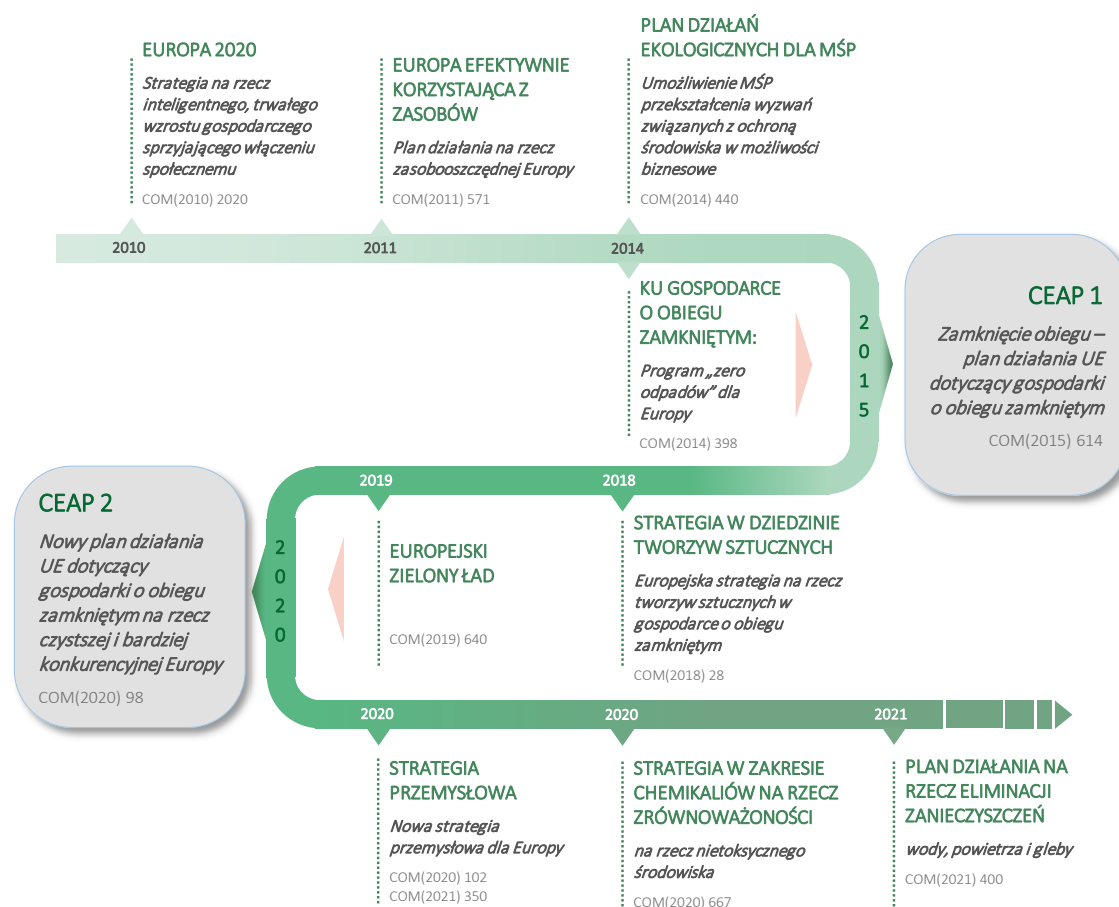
EUROPA 2020

Strategia na rzecz inteligentnego, trwałego wzrostu gospodarczego sprzyjającego włączeniu społecznemu

COM(2010) 2020

EUROPA EFEKTYWNIE KORZYSTAJĄCA Z ZASOBÓW

Plan działania na rzecz zasobooszczędnej Europy

COM(2011) 571

PLAN DZIAŁAŃ EKOLOGICZNYCH DLA MŚP

Umożliwienie MŚP przekształcenia wyzwań związanych z ochroną środowiska w możliwości biznesowe

COM(2014) 440

2010

2011

2014

KU GOSPODARCE O OBIEGU ZAMKNIĘTYM:

Program „zero odpadów" dla Europy

COM(2014) 398

2015

CEAP 1

Zamknięcie obiegu – plan działania UE dotyczący gospodarki o obiegu zamkniętym

COM(2015) 614

2019

2018

CEAP 2

Nowy plan działania UE dotyczący gospodarki o obiegu zamkniętym na rzecz czystszej i bardziej konkurencyjnej Europy

COM(2020) 98

2020

EUROPEJSKI ZIELONY ŁAD

COM(2019) 640

STRATEGIA W DZIEDZINIE TWORZYW SZTUCZNYCH

Europejska strategia na rzecz tworzyw sztucznych w gospodarce o obiegu zamkniętym

COM(2018) 28

2020

2020

2021

STRATEGIA PRZEMYSŁOWA

Nowa strategia przemysłowa dla Europy

COM(2020) 102
COM(2021) 350

STRATEGIA W ZAKRESIE CHEMIKALIÓW NA RZECZ ZRÓWNOWAŻONOŚCI

na rzecz nietoksycznego środowiska

COM(2020) 667

PLAN DZIAŁANIA NA RZECZ ELIMINACJI ZANIECZYSZCZEŃ

wody, powietrza i gleby

COM(2021) 400